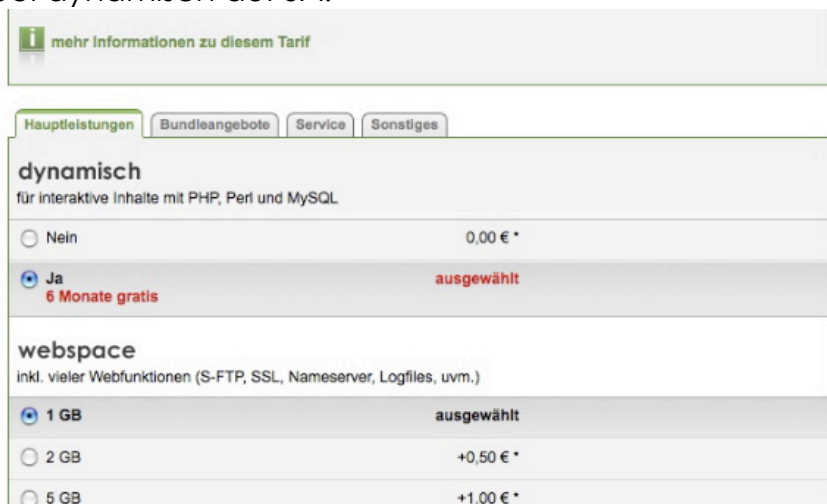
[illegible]

mehr Informationen zu diesem Tarif

Hauptleistungen | Bundleangebote | Service | Sonstiges

dynamisch
für interaktive Inhalte mit PHP, Perl und MySQL

Nein 0,00 € *

Ja
6 Monate gratis
ausgewählt

webspace
inkl. vieler Webfunktionen (S-FTP, SSL, Nameserver, Logfiles, uvm.)

1 GB ausgewählt

2 GB +0,50 € *

5 GB +1,00 € *